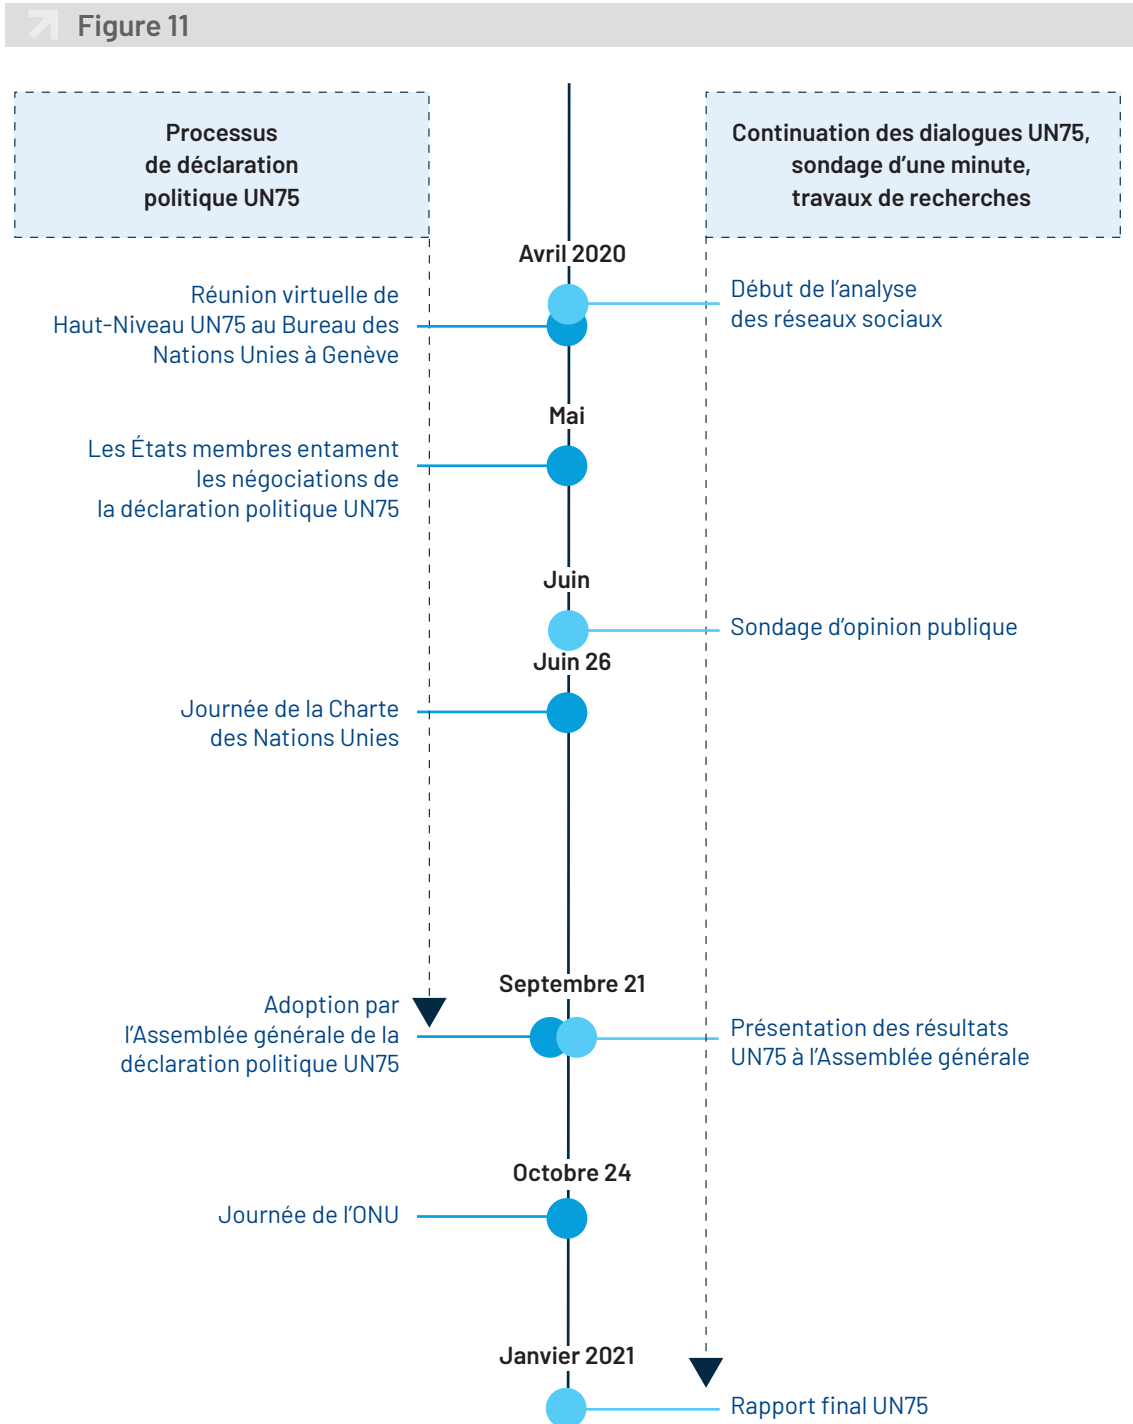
Figure 11

Processus de déclaration politique UN75

Continuation des dialogues UN75, sondage d'une minute, travaux de recherches

Avril 2020

Réunion virtuelle de Haut-Niveau UN75 au Bureau des Nations Unies à Genève

Début de l'analyse des réseaux sociaux

Mai

Les États membres entament les négociations de la déclaration politique UN75

Juin

Sondage d'opinion publique

Juin 26

Journée de la Charte des Nations Unies

Septembre 21

Adoption par l'Assemblée générale de la déclaration politique UN75

Présentation des résultats UN75 à l'Assemblée générale

Octobre 24

Journée de l'ONU

Janvier 2021

Rapport final UN75